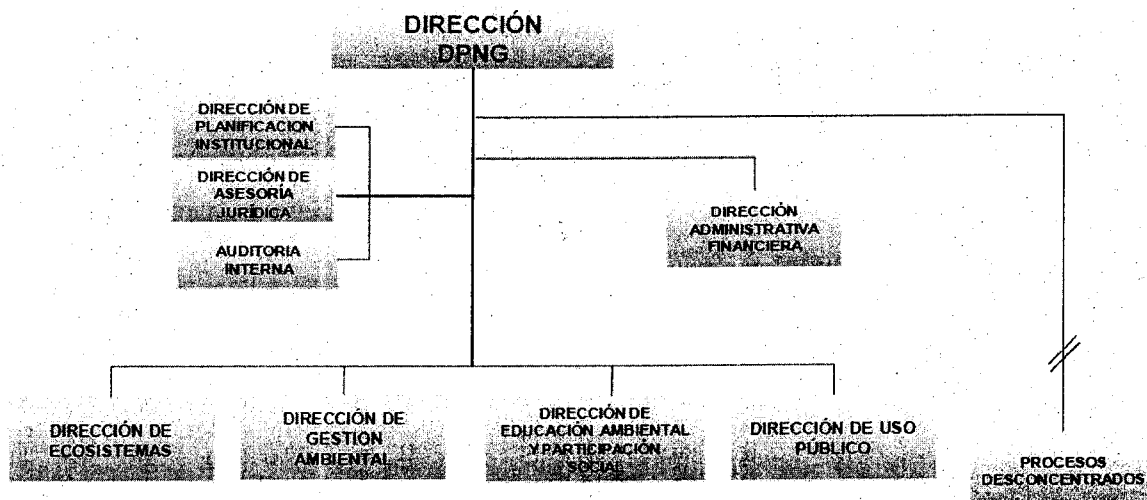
DIRECCIÓN DPNG

DIRECCIÓN DE PLANIFICACION INSTITUCIONAL

DIRECCIÓN DE ASESORÍA JURÍDICA

AUDITORIA INTERNA

DIRECCIÓN ADMINISTRATIVA FINANCIERA

DIRECCIÓN DE ECOSISTEMAS

DIRECCIÓN DE GESTION AMBIENTAL

DIRECCIÓN DE EDUCACIÓN AMBIENTAL Y PARTICIPACIÓN SOCIAL

DIRECCIÓN DE USO PÚBLICO

PROCESOS DESCONCENTRADOS